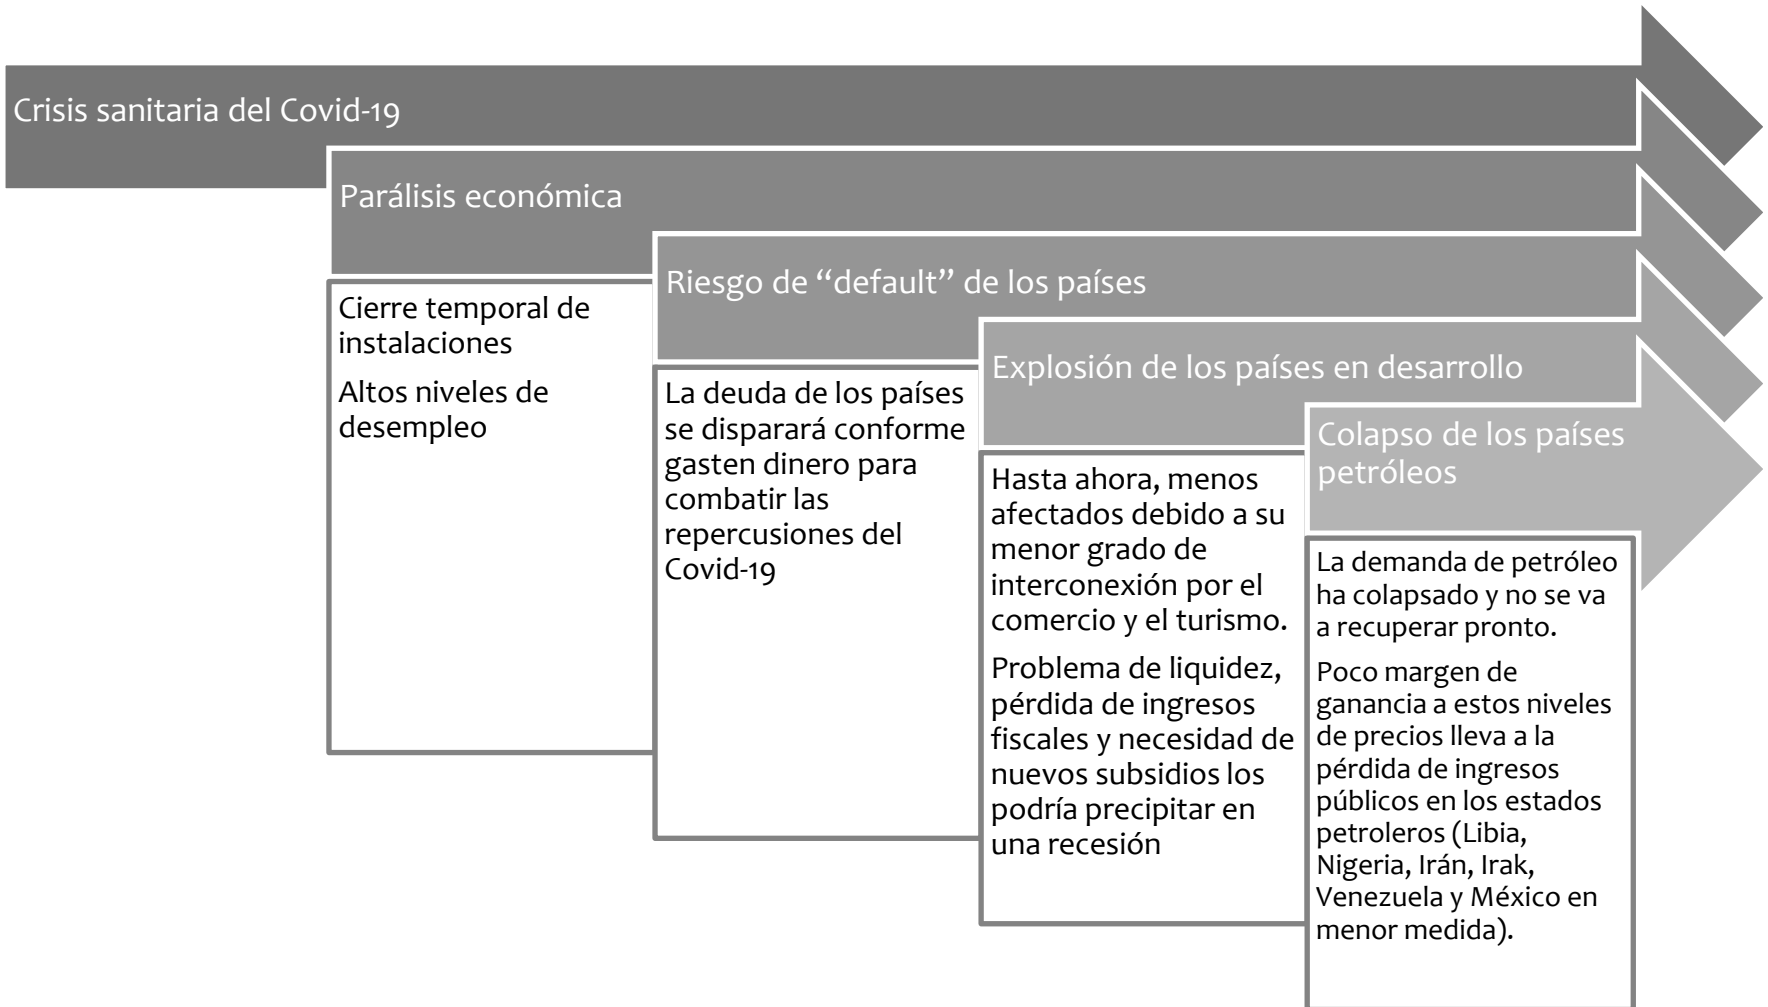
Crisis sanitaria del Covid-19

Parálisis económica

Cierre temporal de instalaciones

Altos niveles de desempleo

Riesgo de “default” de los países

La deuda de los países se disparará conforme gasten dinero para combatir las repercusiones del Covid-19

Explosión de los países en desarrollo

Hasta ahora, menos afectados debido a su menor grado de interconexión por el comercio y el turismo.

Problema de liquidez, pérdida de ingresos fiscales y necesidad de nuevos subsidios los podría precipitar en una recesión

Colapso de los países petróleos

La demanda de petróleo ha colapsado y no se va a recuperar pronto.

Poco margen de ganancia a estos niveles de precios lleva a la pérdida de ingresos públicos en los estados petroleros (Libia, Nigeria, Irán, Irak, Venezuela y México en menor medida).